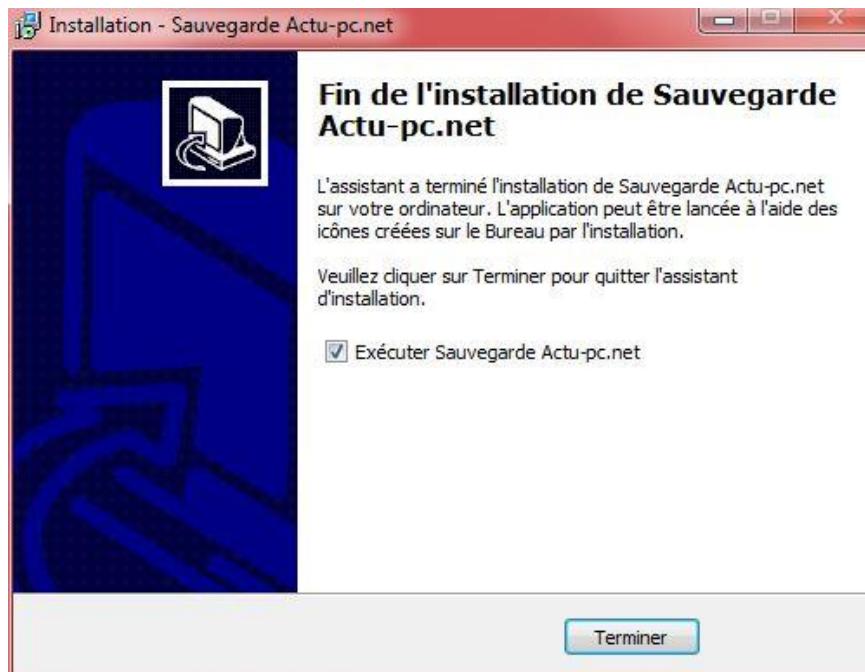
Installation - Sauvegarde Actu-pc.net

Fin de l'installation de Sauvegarde Actu-pc.net

L'assistant a terminé l'installation de Sauvegarde Actu-pc.net sur votre ordinateur. L'application peut être lancée à l'aide des icônes créées sur le Bureau par l'installation.

Veuillez cliquer sur Terminer pour quitter l'assistant d'installation.

Exécuter Sauvegarde Actu-pc.net

Terminer